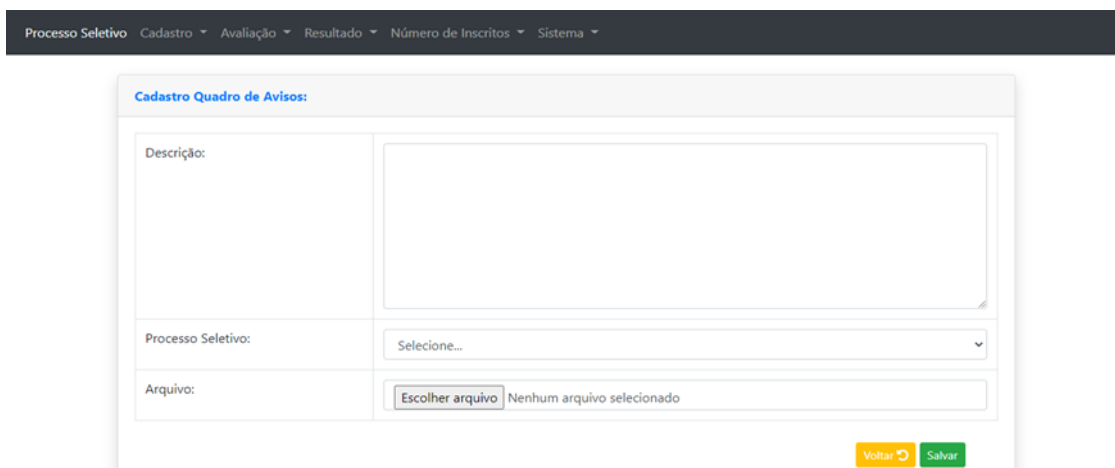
Processo Seletivo Cadastro Avaliação Resultado Número de Inscritos Sistema

Cadastro Quadro de Avisos:

| | |
|---|---|
| Descrição: | |
| Processo Seletivo: | Selecione... |
| Arquivo: | Escolher arquivo Nenhum arquivo selecionado |

Voltar Salvar